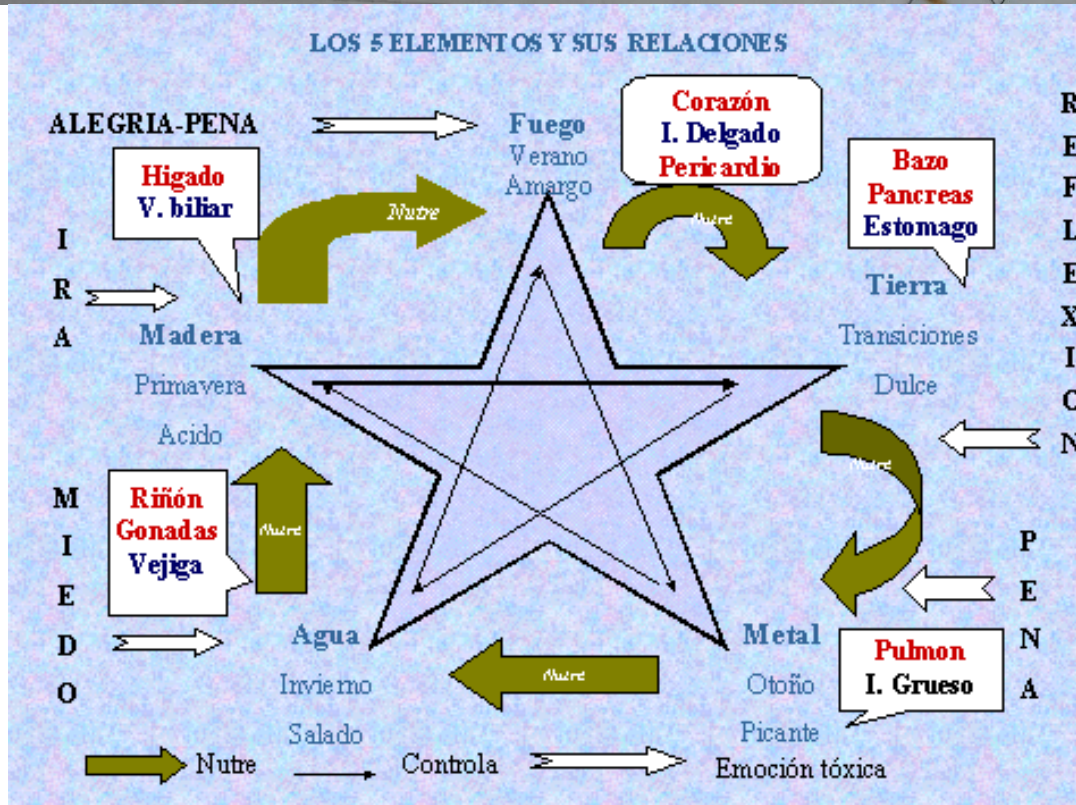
LOS 5 ELEMENTOS Y SUS RELACIONES

ALEGRIA-PENA

Fuego
Verano
Amargo

Corazón
I. Delgado
Pericardio

Higado
V. biliar

Nutre

Nutre

Bazo
Pancreas
Estomago

Tierra
Transiciones
Dulce

R
E
F
L
E
X
I
O
N

I
R
A

Madera
Primavera
Acido

Nutre

M
I
E
D
O

Riñón
Gonadas
Vejiga

Nutre

P
E
N
A

Agua
Invierno
Salado

Nutre

Metal
Otoño
Picante

Pulmon
I. Grueso

Nutre Controla Emoción tóxica